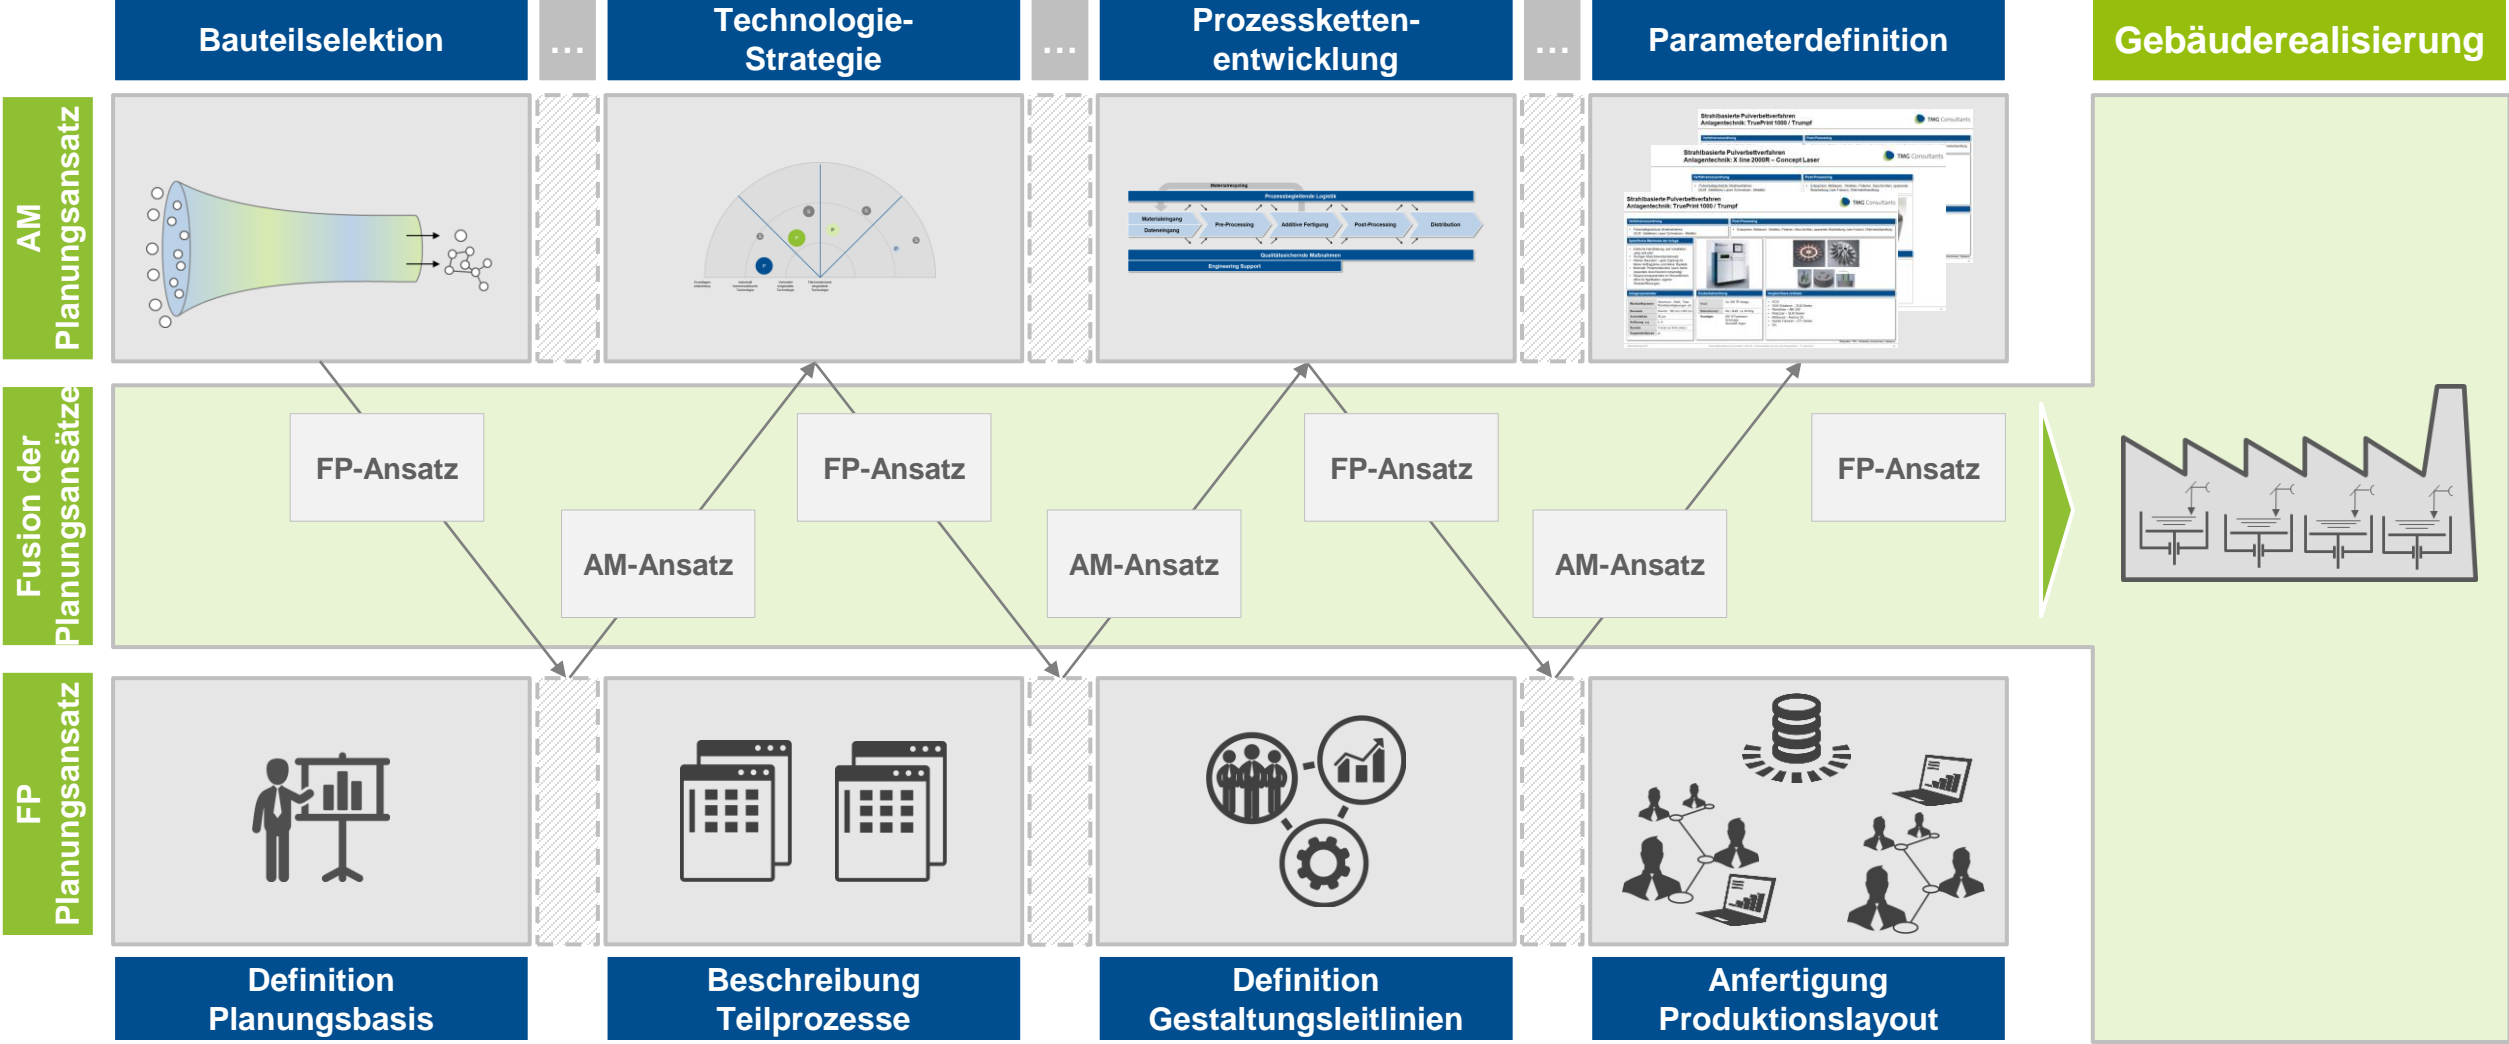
Bauteilselektion

…

Technologie-Strategie

…

Prozessketten-entwicklung

…

Parameterdefinition

Gebäuderealisierung

AM Planungsansatz

Materialrecycling

Prozessbegleitende Logistik

Materialeingang

Dateneingang

Pre-Processing

Additive Fertigung

Post-Processing

Distribution

Qualitätssichernde Maßnahmen

Engineering Support

Strahlbasierte Pulverbettverfahren Anlagentechnik: TruePrint 1000 / Trumpf

Strahlbasierte Pulverbettverfahren Anlagentechnik: X line 2000R – Concept Laser

Strahlbasierte Pulverbettverfahren Anlagentechnik: TruePrint 1000 / Trumpf

TMG Consultants

Fusion der Planungsansätze

FP-Ansatz

AM-Ansatz

FP-Ansatz

AM-Ansatz

FP-Ansatz

AM-Ansatz

FP-Ansatz

FP Planungsansatz

Definition Planungsbasis

Beschreibung Teilprozesse

Definition Gestaltungsleitlinien

Anfertigung Produktionslayout